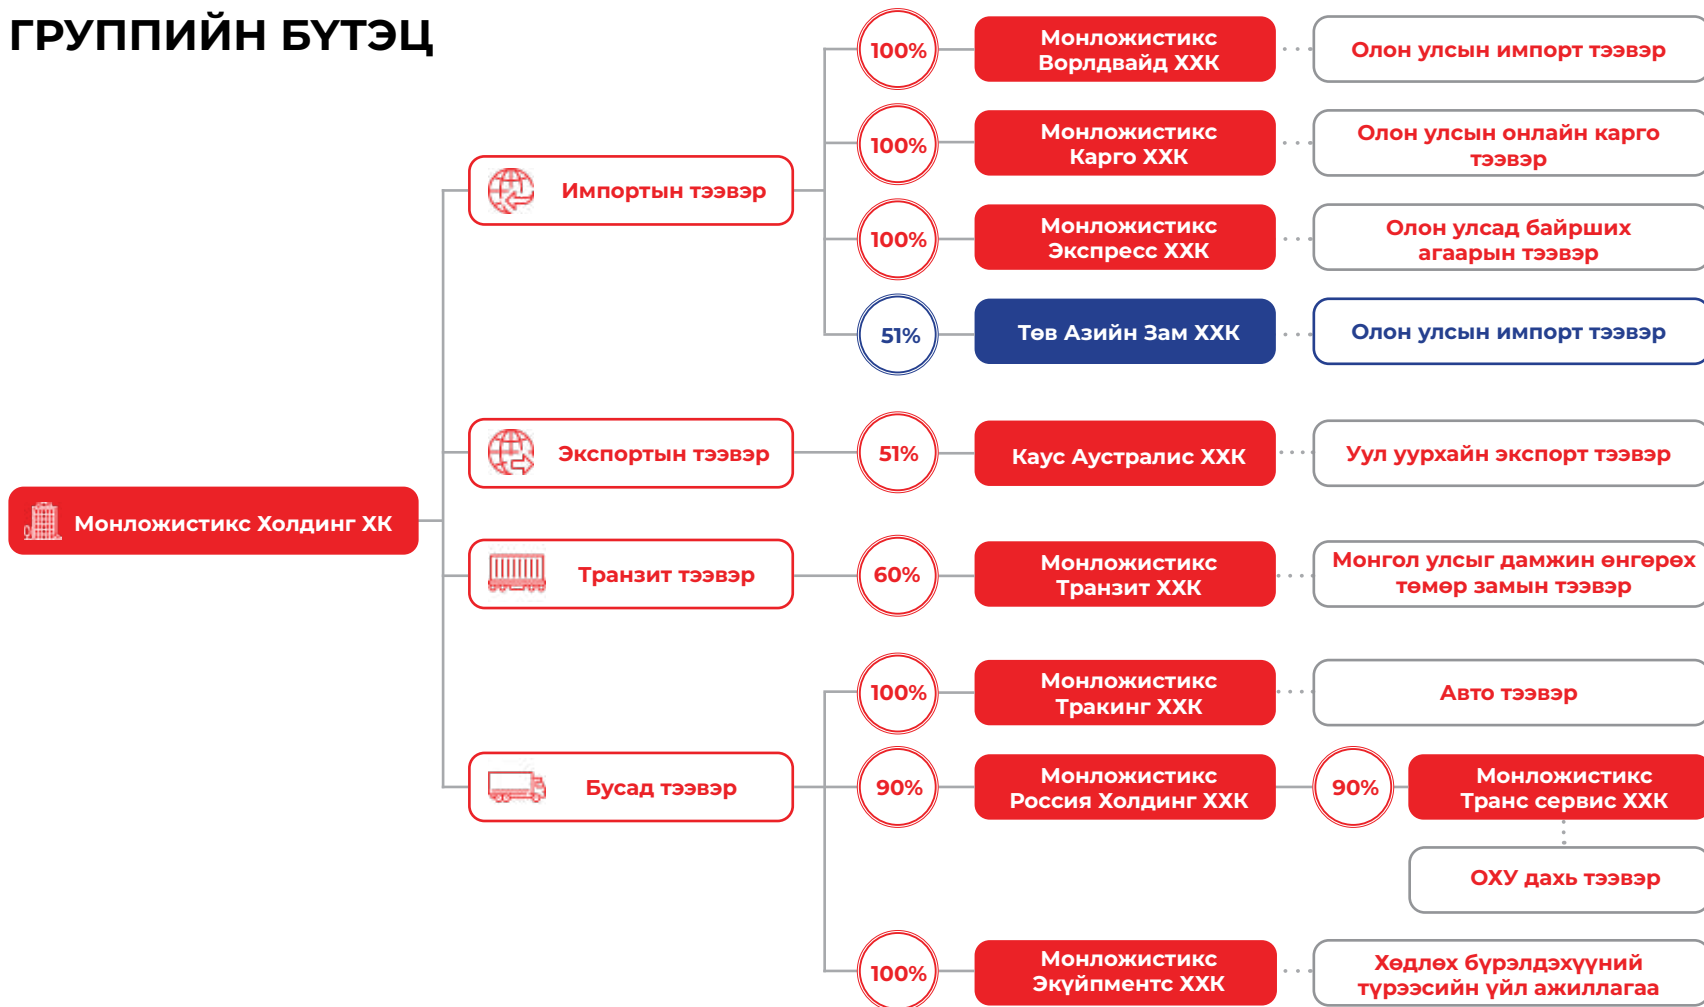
ГРУППИЙН БҮТЭЦ

Монложистикс Холдинг ХК

Импортын тээвэр

100%
Монложистикс Ворлдвайд ХХК
Олон улсын импорт тээвэр

100%
Монложистикс Карго ХХК
Олон улсын онлайн карго тээвэр

100%
Монложистикс Экспресс ХХК
Олон улсад байрших агаарын тээвэр

51%
Төв Азийн Зам ХХК
Олон улсын импорт тээвэр

Экспортын тээвэр

51%
Каус Аустралис ХХК
Уул уурхайн экспорт тээвэр

Транзит тээвэр

60%
Монложистикс Транзит ХХК
Монгол улсыг дамжин өнгөрөх төмөр замын тээвэр

Бусад тээвэр

100%
Монложистикс Тракинг ХХК
Авто тээвэр

90%
Монложистикс Россия Холдинг ХХК
90%
Монложистикс Транс сервис ХХК
ОХУ дахь тээвэр

100%
Монложистикс Экуйпментс ХХК
Хөдлөх бүрэлдэхүүний түрээсийн үйл ажиллагаа